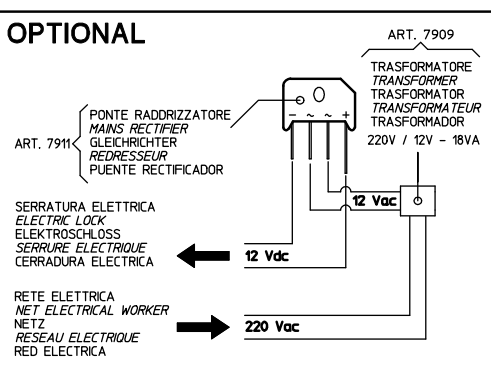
OPTIONAL

ART. 7909
TRASFORMATORE
TRANSFORMER
TRASFORMATOR
TRANSFORMATEUR
TRASFORMADOR
220V / 12V – 18VA

ART. 7911
PONTE RADDRIZZATORE
MAINS RECTIFIER
GLEICHRICHTER
REDRESSEUR
PUENTE RECTIFICADOR

– ~ ~ +

12 Vac

SERRATURA ELETTRICA
ELECTRIC LOCK
ELEKTROSCHLOSS
SERRURE ELECTRIQUE
CERRADURA ELECTRICA

12 Vdc

RETE ELETTRICA
NET ELECTRICAL WORKER
NETZ
RESEAU ELECTRIQUE
RED ELECTRICA

220 Vac